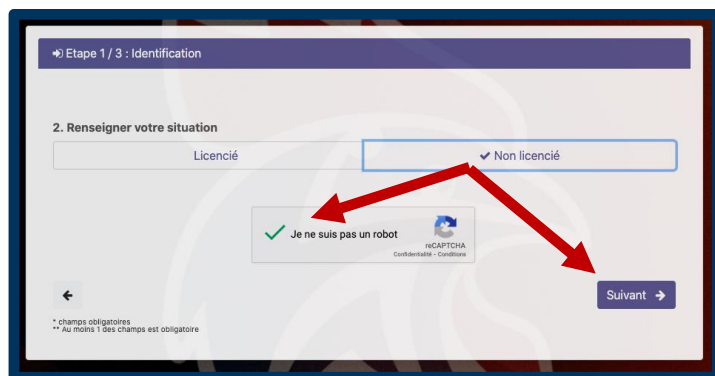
Etape 1 / 3 : Identification

2. Renseigner votre situation

Licencié

Non licencié

Je ne suis pas un robot

reCAPTCHA
Confidentialité - Conditions

Suivant

* champs obligatoires
** Au moins 1 des champs est obligatoire